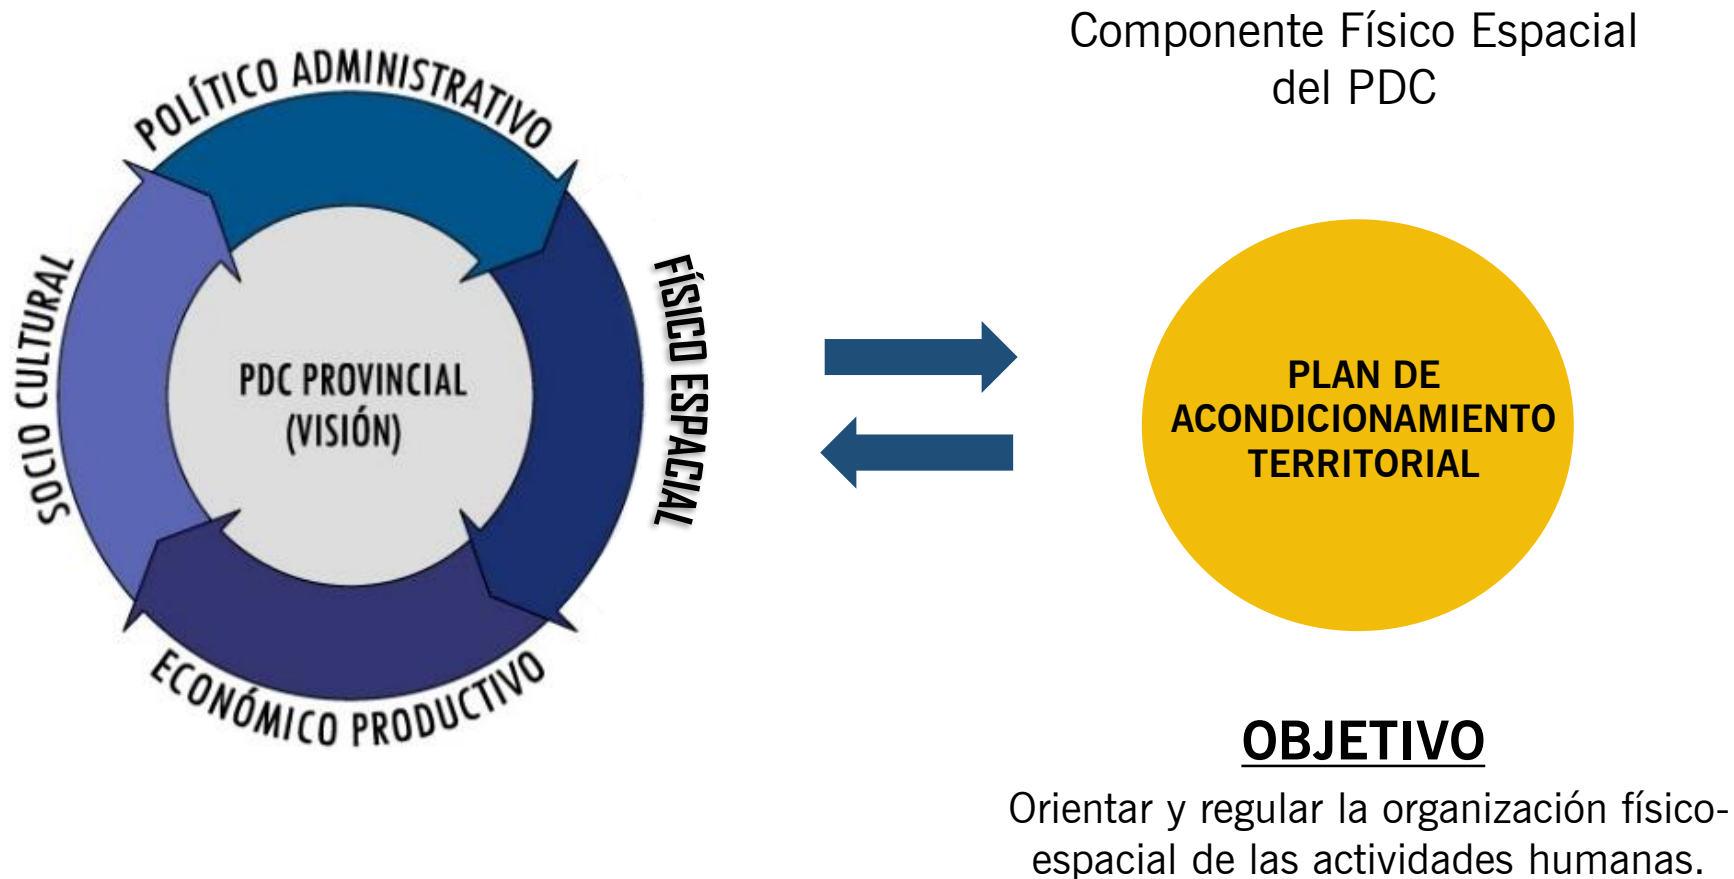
POLÍTICO ADMINISTRATIVO

FÍSICO ESPACIAL

ECONÓMICO PRODUCTIVO

SOCIO CULTURAL

PDC PROVINCIAL (VISIÓN)

Componente Físico Espacial del PDC

PLAN DE ACONDICIONAMIENTO TERRITORIAL

OBJETIVO

Orientar y regular la organización físico-espacial de las actividades humanas.